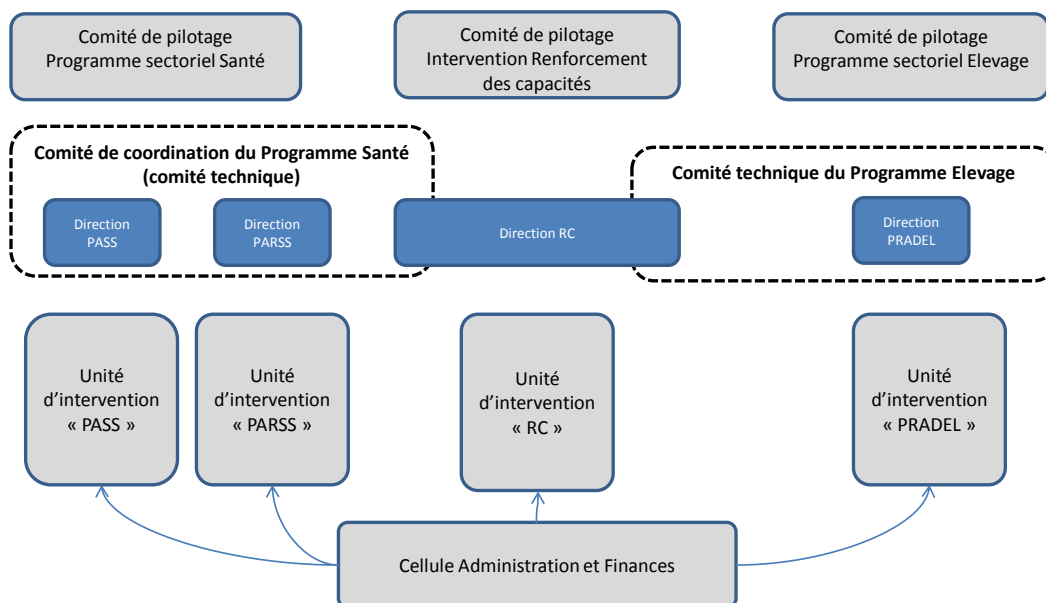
Comité de pilotage Programme sectoriel Santé

Comité de pilotage Intervention Renforcement des capacités

Comité de pilotage Programme sectoriel Elevage

Comité de coordination du Programme Santé (comité technique)

Direction PASS

Direction PARSS

Direction RC

Comité technique du Programme Elevage

Direction PRADEL

Unité d'intervention « PASS »

Unité d'intervention « PARSS »

Unité d'intervention « RC »

Unité d'intervention « PRADEL »

Cellule Administration et Finances